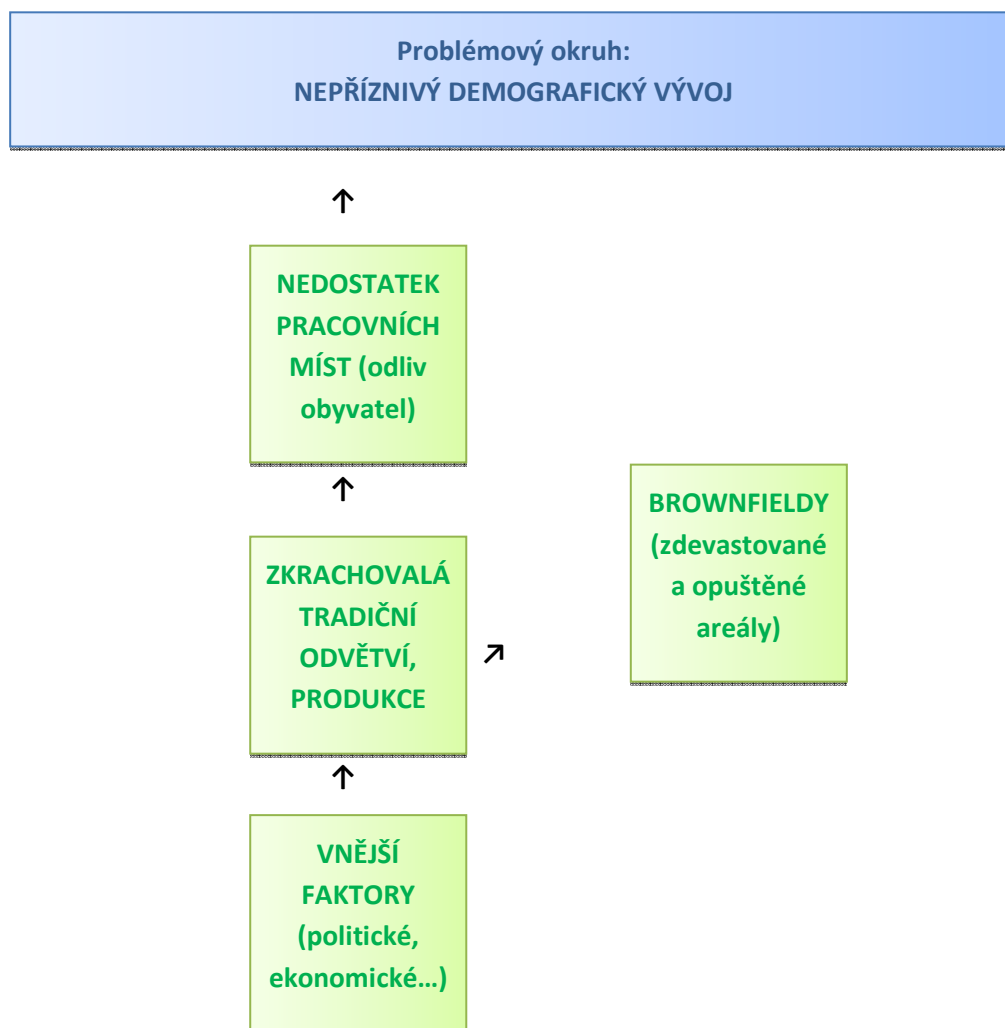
Problémový okruh:
NEPŘÍZNIVÝ DEMOGRAFICKÝ VÝVOJ

↑

NEDOSTATEK PRACOVNÍCH MÍST (odliv obyvatel)

↑

BROWNFIELDY (zdevastované a opuštěné areály)

ZKRACHOVALÁ TRADIČNÍ ODVĚTVÍ, PRODUKCE

↗

↑

VNĚJŠÍ FAKTORY (politické, ekonomické…)